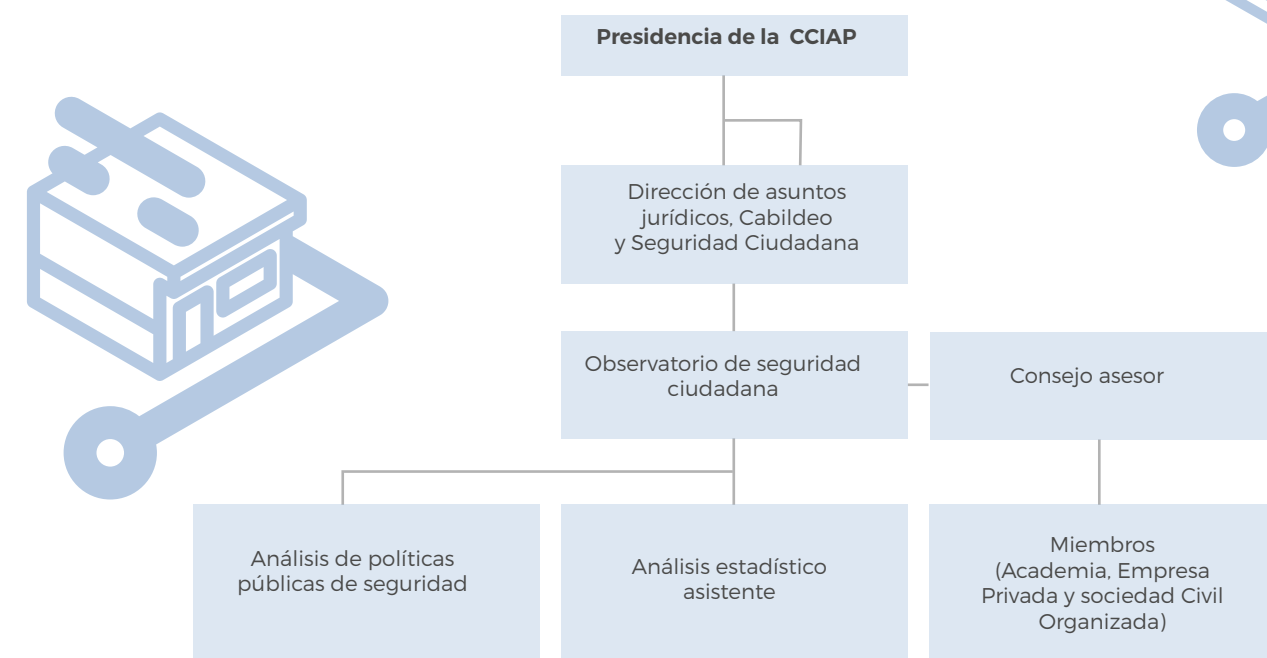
Presidencia de la CCIAP

Dirección de asuntos jurídicos, Cabildeo y Seguridad Ciudadana

Observatorio de seguridad ciudadana

Consejo asesor

Análisis de políticas públicas de seguridad

Análisis estadístico asistente

Miembros (Academia, Empresa Privada y sociedad Civil Organizada)